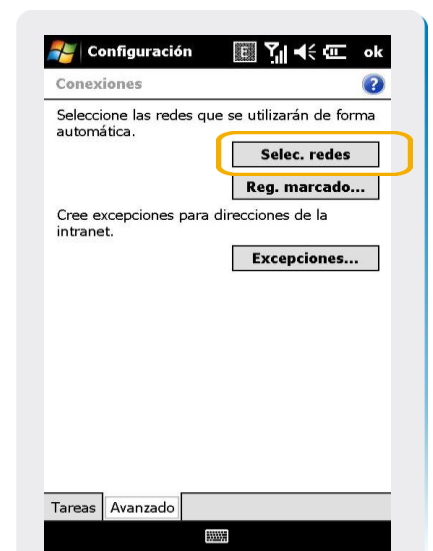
Configuración

ok

Conexiones

Seleccione las redes que se utilizarán de forma automática.

Selec. redes

Reg. marcado...

Cree excepciones para direcciones de la intranet.

Excepciones...

Tareas Avanzado